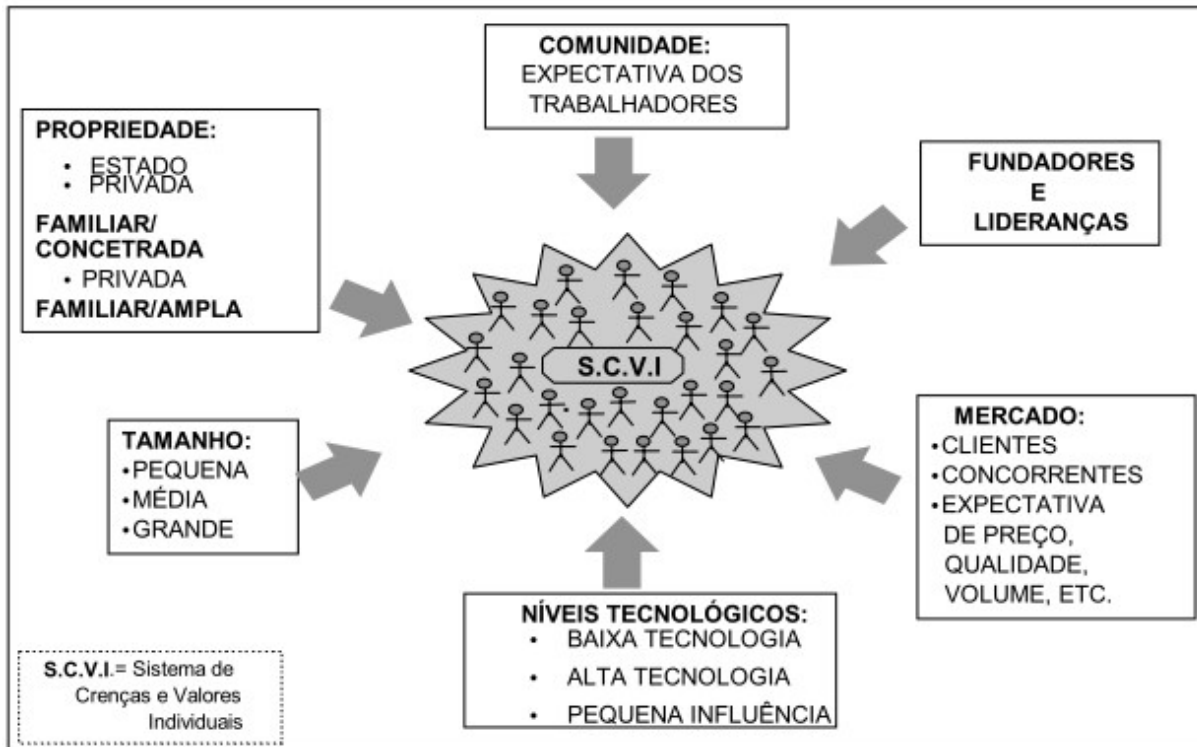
COMUNIDADE:
EXPECTATIVA DOS TRABALHADORES

PROPRIEDADE:
• ESTADO
• PRIVADA
FAMILIAR/ CONCETRADA
• PRIVADA
FAMILIAR/AMPLA

FUNDADORES E LIDERANÇAS

S.C.V.I

TAMANHO:
•PEQUENA
•MÉDIA
•GRANDE

MERCADO:
•CLIENTES
•CONCORRENTES
•EXPECTATIVA DE PREÇO, QUALIDADE, VOLUME, ETC.

NÍVEIS TECNOLÓGICOS:
• BAIXA TECNOLOGIA
• ALTA TECNOLOGIA
• PEQUENA INFLUÊNCIA

S.C.V.I.= Sistema de Crenças e Valores Individuais